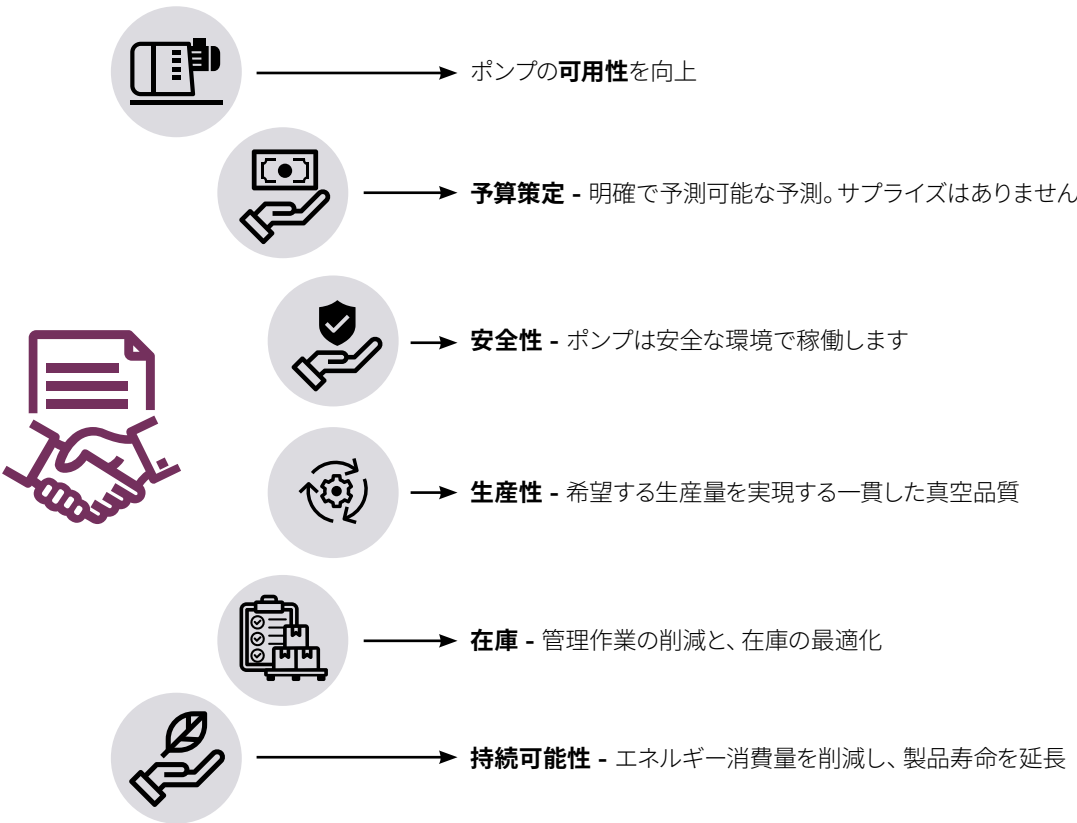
ポンプの**可用性**を向上

**予算策定 -** 明確で予測可能な予測。サプライズはありません

**安全性 -** ポンプは安全な環境で稼働します

**生産性 -** 希望する生産量を実現する一貫した真空品質

**在庫 -** 管理作業の削減と、在庫の最適化

**持続可能性 -** エネルギー消費量を削減し、製品寿命を延長